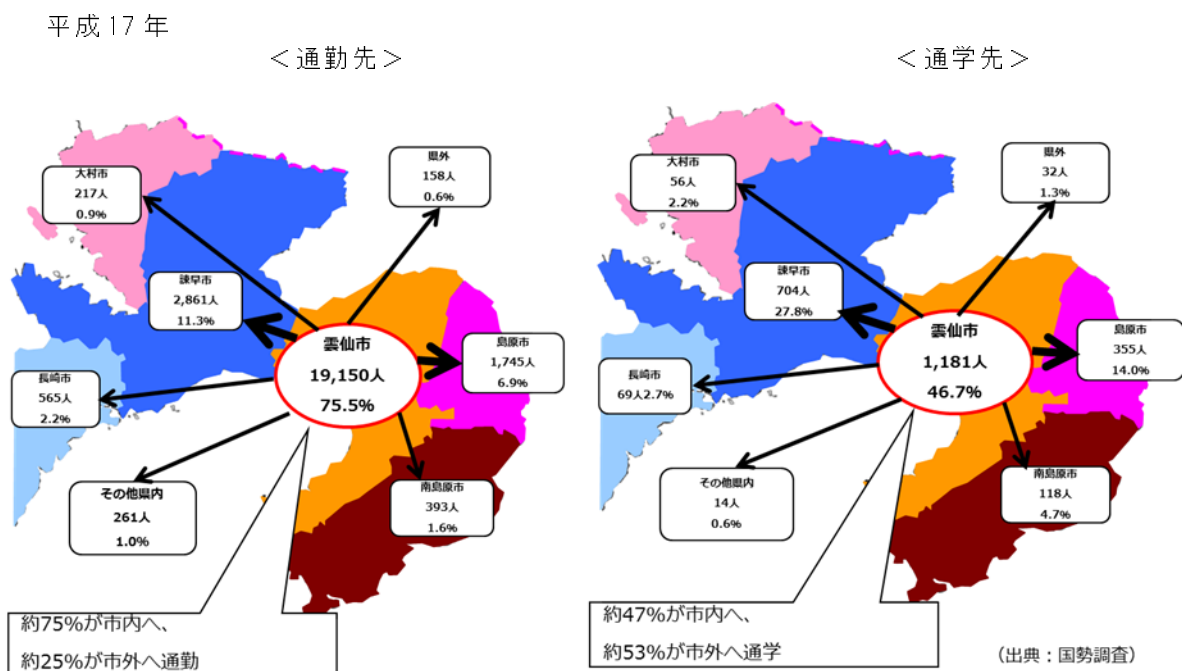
平成17年

＜通勤先＞

大村市
217人
0.9%

県外
158人
0.6%

諫早市
2,861人
11.3%

雲仙市
19,150人
75.5%

島原市
1,745人
6.9%

長崎市
565人
2.2%

その他県内
261人
1.0%

南島原市
393人
1.6%

約75%が市内へ、
約25%が市外へ通勤

＜通学先＞

大村市
56人
2.2%

県外
32人
1.3%

諫早市
704人
27.8%

雲仙市
1,181人
46.7%

島原市
355人
14.0%

長崎市
69人2.7%

その他県内
14人
0.6%

南島原市
118人
4.7%

約47%が市内へ、
約53%が市外へ通学

（出典：国勢調査）